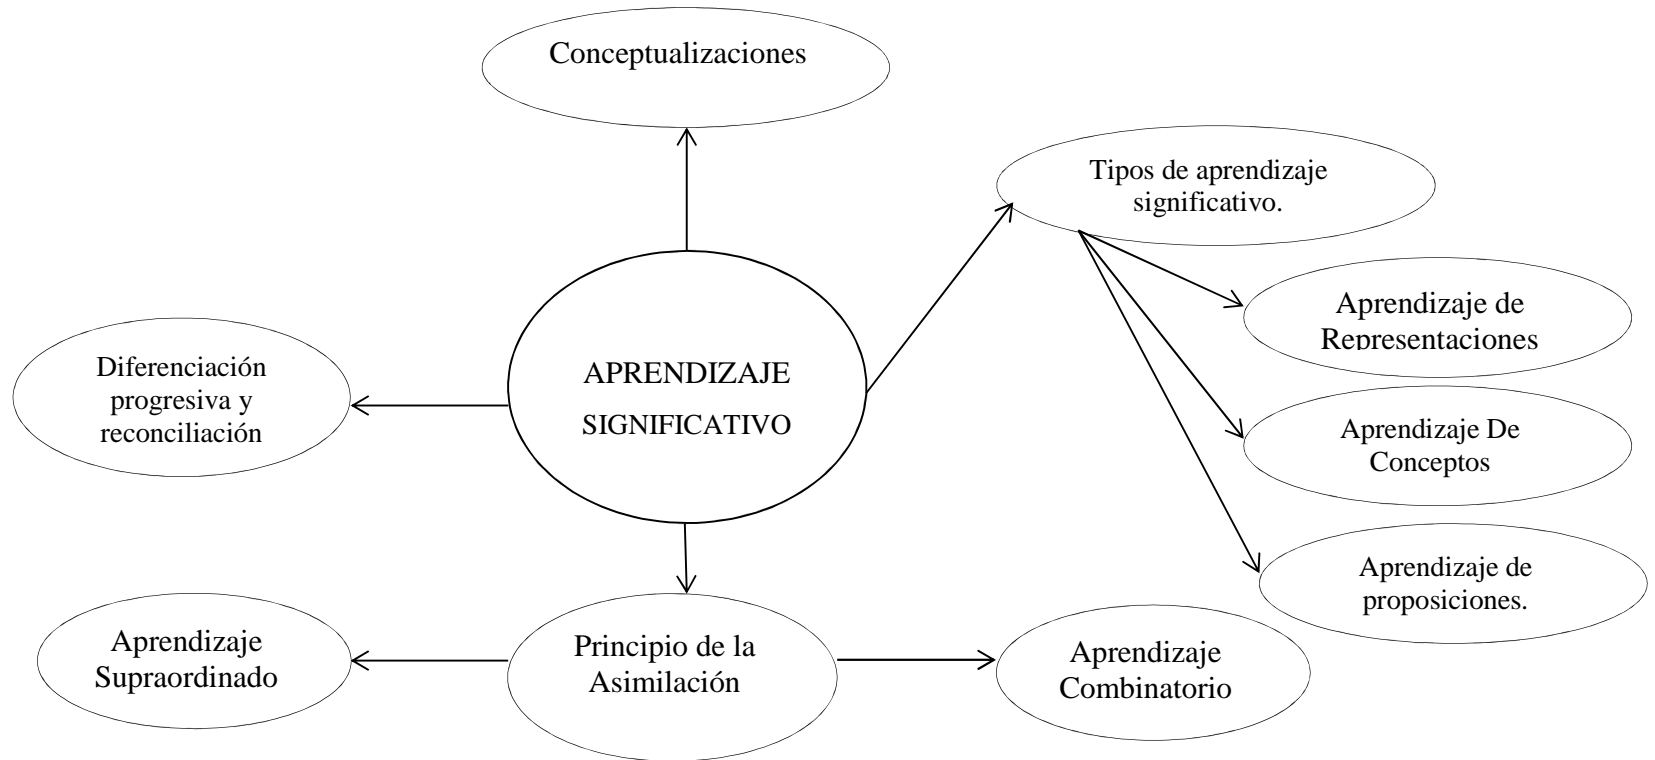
Conceptualizaciones

Tipos de aprendizaje significativo.

Diferenciación progresiva y reconciliación

APRENDIZAJE SIGNIFICATIVO

Aprendizaje de Representaciones

Aprendizaje De Conceptos

Aprendizaje de proposiciones.

Aprendizaje Supraordinado

Principio de la Asimilación

Aprendizaje Combinatorio